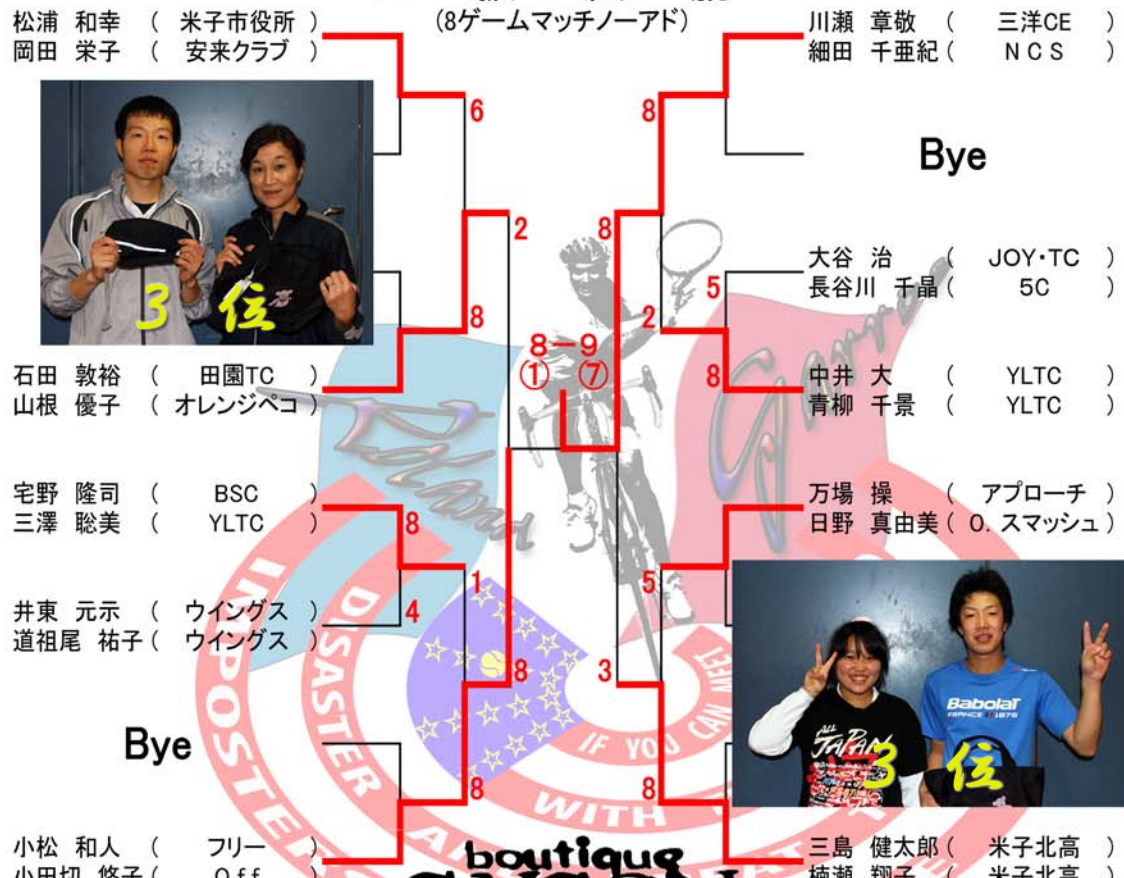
(8ゲームマッチノーアド)

松浦 和幸 ( 米子市役所 )
岡田 栄子 ( 安来クラブ )

3 位

石田 敦裕 ( 田園TC )
山根 優子 ( オレンジペコ )

宅野 隆司 ( BSC )
三澤 聡美 ( YLTC )

井東 元示 ( ウイングス )
道祖尾 祐子 ( ウイングス )

Bye

小松 和人 ( フリー )
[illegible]

6
8
2
8
4
1
8
8

8−9
① ⑦

8
8
2
5
8
5
3
8

川瀬 章敬 ( 三洋CE )
細田 千亜紀 ( NCS )

Bye

大谷 治 ( JOY･TC )
長谷川 千晶 ( 5C )

中井 大 ( YLTC )
青柳 千景 ( YLTC )

万場 操 ( アプローチ )
日野 真由美 ( O. スマッシュ )

3 位

三島 健太郎 ( 米子北高 )
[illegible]

IMPOSTER DISASTER IF YOU CAN MEET WITH

boutique